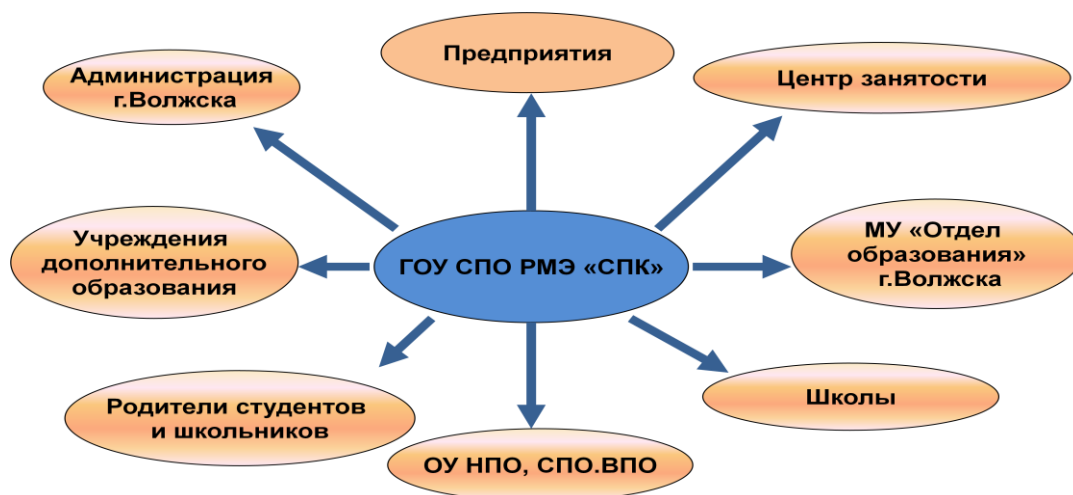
ГОУ СПО РМЭ «СПК»

Предприятия

Администрация г.Волжска

Центр занятости

Учреждения дополнительного образования

МУ «Отдел образования» г.Волжска

Родители студентов и школьников

Школы

ОУ НПО, СПО.ВПО